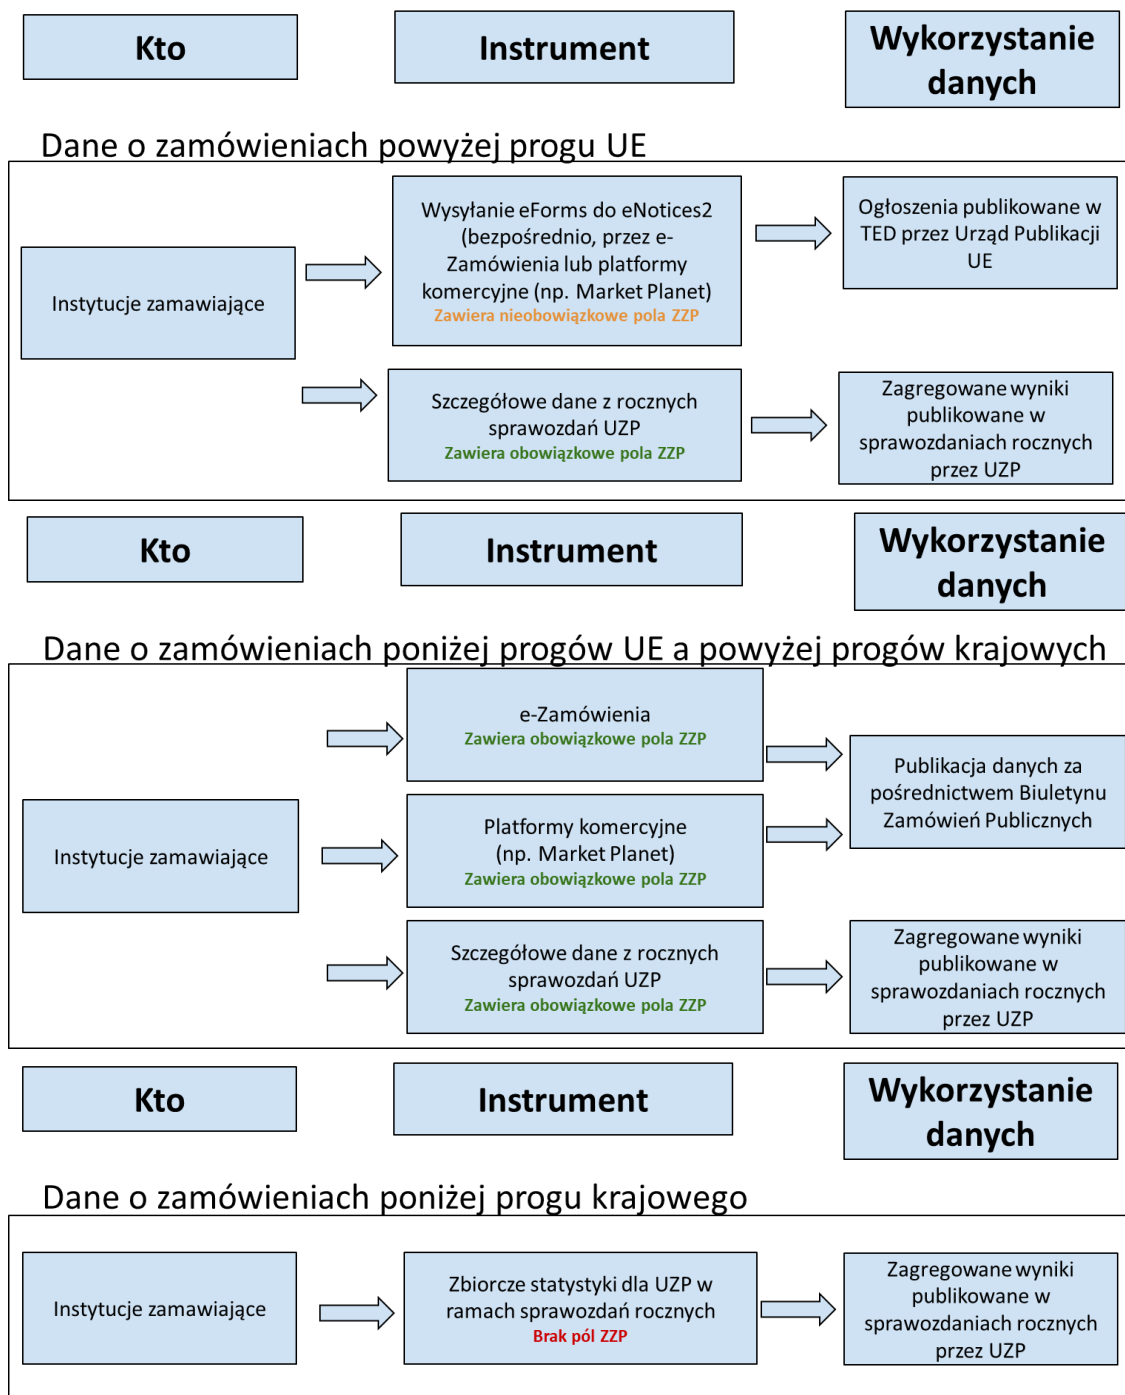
Kto

Instrument

Wykorzystanie danych

Dane o zamówieniach powyżej progu UE

Instytucje zamawiające

Wysyłanie eForms do eNotices2 (bezpośrednio, przez e-Zamówienia lub platformy komercyjne (np. Market Planet)
Zawiera nieobowiązkowe pola ZZP

Ogłoszenia publikowane w TED przez Urząd Publikacji UE

Szczegółowe dane z rocznych sprawozdań UZP
Zawiera obowiązkowe pola ZZP

Zagregowane wyniki publikowane w sprawozdaniach rocznych przez UZP

Kto

Instrument

Wykorzystanie danych

Dane o zamówieniach poniżej progów UE a powyżej progów krajowych

Instytucje zamawiające

e-Zamówienia
Zawiera obowiązkowe pola ZZP

Platformy komercyjne (np. Market Planet)
Zawiera obowiązkowe pola ZZP

Publikacja danych za pośrednictwem Biuletynu Zamówień Publicznych

Szczegółowe dane z rocznych sprawozdań UZP
Zawiera obowiązkowe pola ZZP

Zagregowane wyniki publikowane w sprawozdaniach rocznych przez UZP

Kto

Instrument

Wykorzystanie danych

Dane o zamówieniach poniżej progu krajowego

Instytucje zamawiające

Zbiorcze statystyki dla UZP w ramach sprawozdań rocznych
Brak pól ZZP

Zagregowane wyniki publikowane w sprawozdaniach rocznych przez UZP